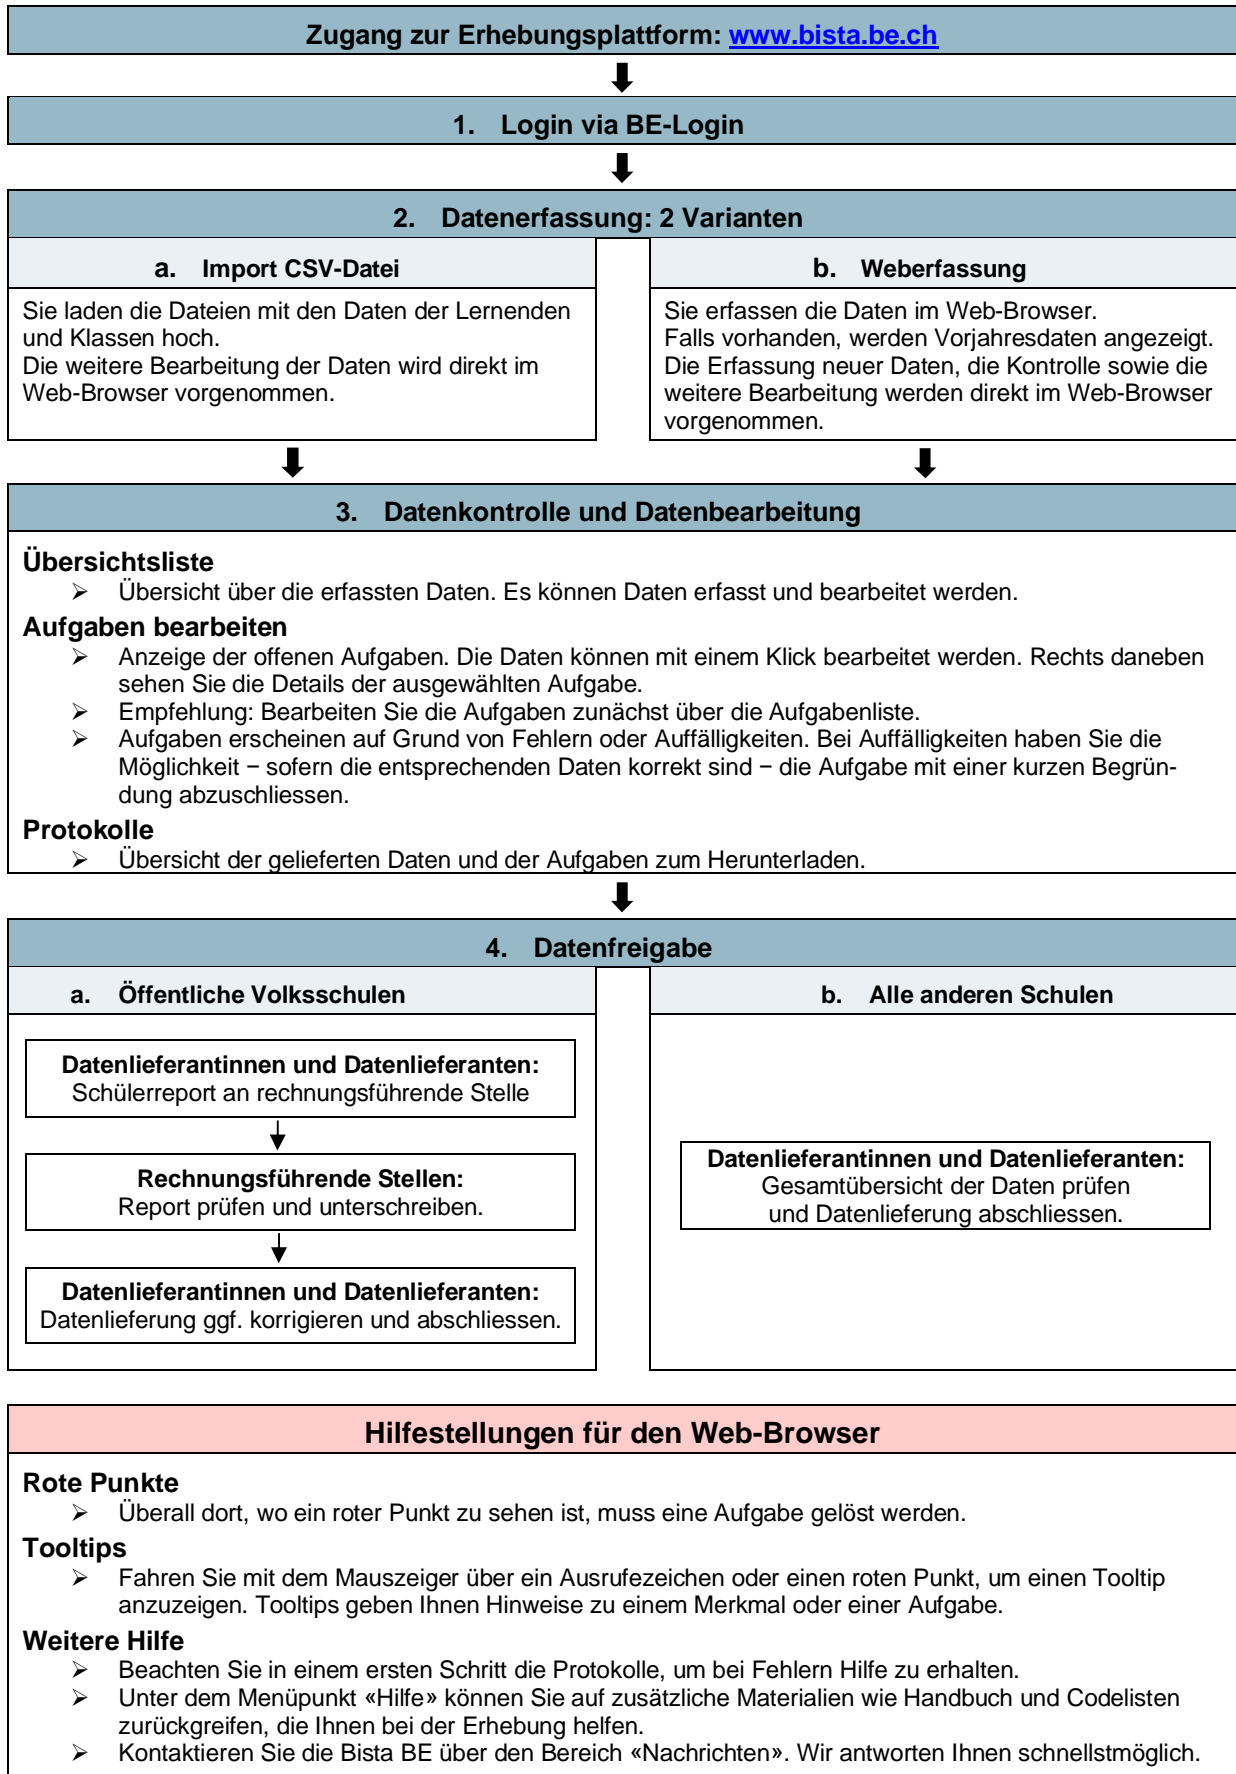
Zugang zur Erhebungsplattform: www.bista.be.ch

1. Login via BE-Login

2. Datenerfassung: 2 Varianten

a. Import CSV-Datei

Sie laden die Dateien mit den Daten der Lernenden und Klassen hoch.
Die weitere Bearbeitung der Daten wird direkt im Web-Browser vorgenommen.

b. Weberfassung

Sie erfassen die Daten im Web-Browser.
Falls vorhanden, werden Vorjahresdaten angezeigt.
Die Erfassung neuer Daten, die Kontrolle sowie die weitere Bearbeitung werden direkt im Web-Browser vorgenommen.

3. Datenkontrolle und Datenbearbeitung

Übersichtsliste
➢ Übersicht über die erfassten Daten. Es können Daten erfasst und bearbeitet werden.

Aufgaben bearbeiten
➢ Anzeige der offenen Aufgaben. Die Daten können mit einem Klick bearbeitet werden. Rechts daneben sehen Sie die Details der ausgewählten Aufgabe.
➢ Empfehlung: Bearbeiten Sie die Aufgaben zunächst über die Aufgabenliste.
➢ Aufgaben erscheinen auf Grund von Fehlern oder Auffälligkeiten. Bei Auffälligkeiten haben Sie die Möglichkeit − sofern die entsprechenden Daten korrekt sind − die Aufgabe mit einer kurzen Begründung abzuschliessen.

Protokolle
➢ Übersicht der gelieferten Daten und der Aufgaben zum Herunterladen.

4. Datenfreigabe

a. Öffentliche Volksschulen

Datenlieferantinnen und Datenlieferanten:
Schülerreport an rechnungsführende Stelle

Rechnungsführende Stellen:
Report prüfen und unterschreiben.

Datenlieferantinnen und Datenlieferanten:
Datenlieferung ggf. korrigieren und abschliessen.

b. Alle anderen Schulen

Datenlieferantinnen und Datenlieferanten:
Gesamtübersicht der Daten prüfen und Datenlieferung abschliessen.

Hilfestellungen für den Web-Browser

Rote Punkte
➢ Überall dort, wo ein roter Punkt zu sehen ist, muss eine Aufgabe gelöst werden.

Tooltips
➢ Fahren Sie mit dem Mauszeiger über ein Ausrufezeichen oder einen roten Punkt, um einen Tooltip anzuzeigen. Tooltips geben Ihnen Hinweise zu einem Merkmal oder einer Aufgabe.

Weitere Hilfe
➢ Beachten Sie in einem ersten Schritt die Protokolle, um bei Fehlern Hilfe zu erhalten.
➢ Unter dem Menüpunkt «Hilfe» können Sie auf zusätzliche Materialien wie Handbuch und Codelisten zurückgreifen, die Ihnen bei der Erhebung helfen.
➢ Kontaktieren Sie die Bista BE über den Bereich «Nachrichten». Wir antworten Ihnen schnellstmöglich.